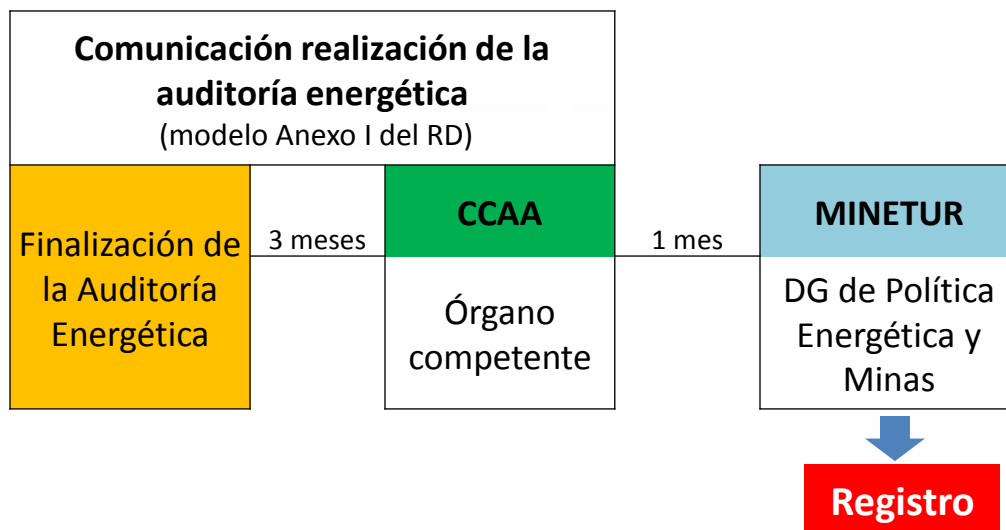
Comunicación realización de la auditoría energética
(modelo Anexo I del RD)

Finalización de la Auditoría Energética

3 meses

CCAA

Órgano competente

1 mes

MINETUR

DG de Política Energética y Minas

Registro